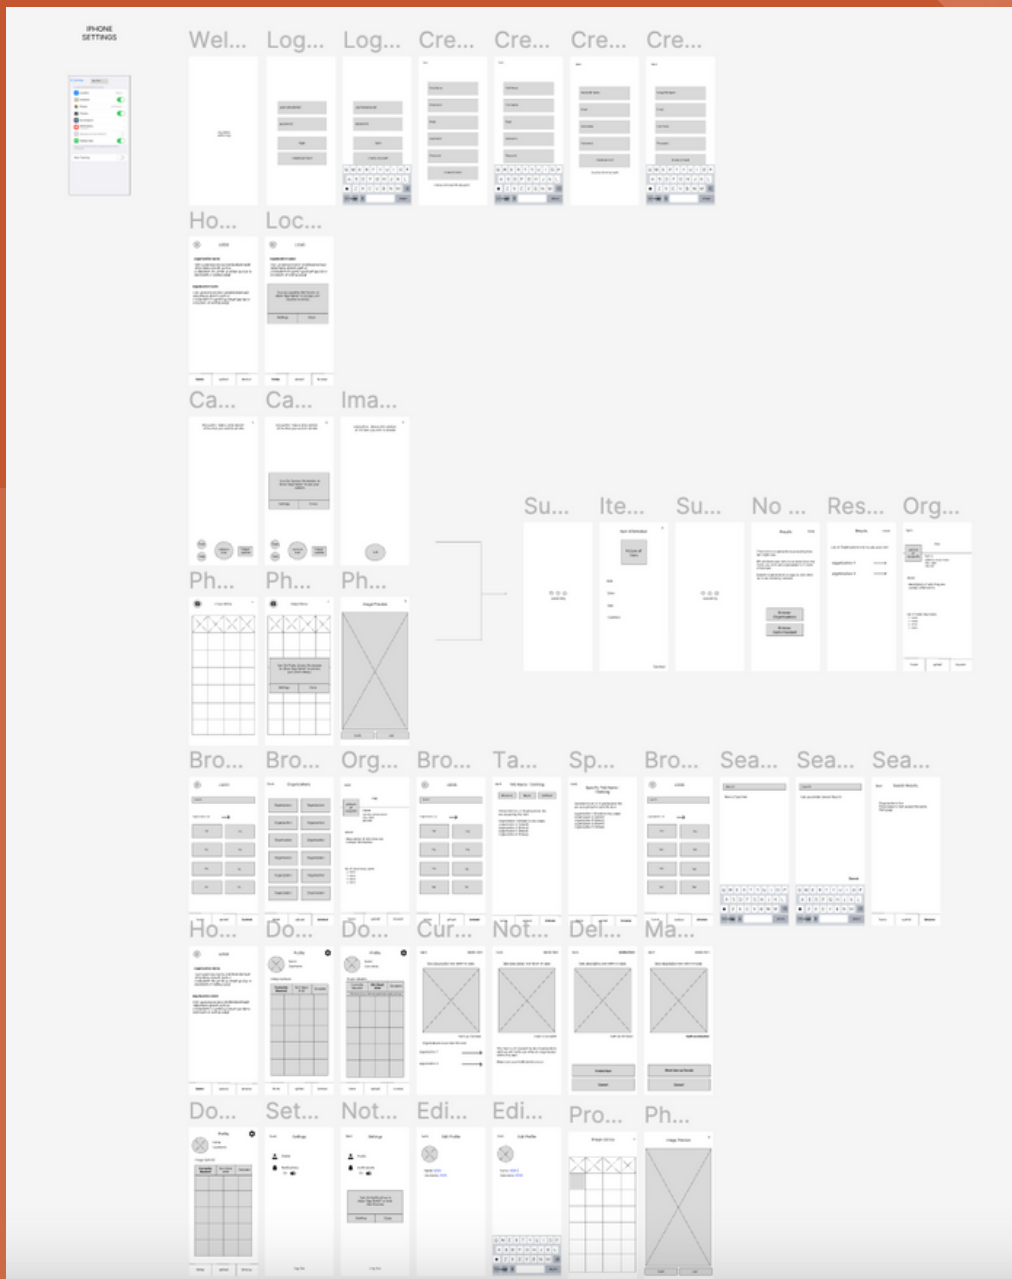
IPHONE SETTINGS

Wel... Log... Log... Cre... Cre... Cre... Cre...

Ho... Loc...

Ca... Ca... Ima...

Su... Ite... Su... No ... Res... Org...

Ph... Ph... Ph...

Bro... Bro... Org... Bro... Ta... Sp... Bro... Sea... Sea... Sea...

Ho... Do... Do... Cur... Not... Del... Ma...

Do... Set... Not... Edi... Edi... Pro... Ph...